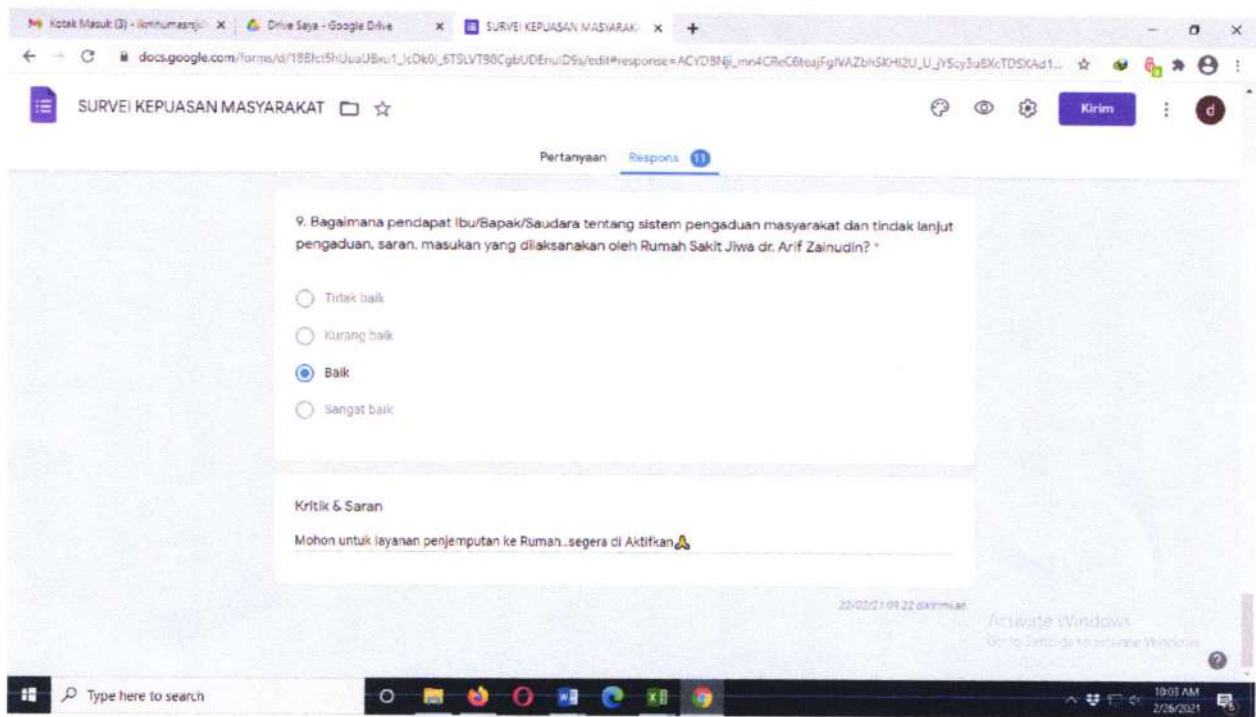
Kotak Masuk (3) - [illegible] | Drive Saya - Google Drive | SURVEI KEPUASAN MASYARAK... +

docs.google.com/forms/d/1BBfct5hUuaUBxu1_lcDk0i_6TSLVT98CgbUDEnulD9s/edit#response=ACYDBNji_mn4CReC6toajFgIVAZbhSKHI2U_U_jYScy3u8XcTDSXAd1...

SURVEI KEPUASAN MASYARAKAT

Kirim

d

Pertanyaan Respons 11

9. Bagaimana pendapat Ibu/Bapak/Saudara tentang sistem pengaduan masyarakat dan tindak lanjut pengaduan, saran, masukan yang dilaksanakan oleh Rumah Sakit Jiwa dr. Arif Zainudin? *

Tidak baik

Kurang baik

Baik

Sangat baik

Kritik & Saran

Mohon untuk layanan penjemputan ke Ruman..segera di Aktifkan🙏

22/02/21 09.22 dikirimkan

Activate Windows
Go to Settings to activate Windows.

Type here to search

10:03 AM
2/26/2021